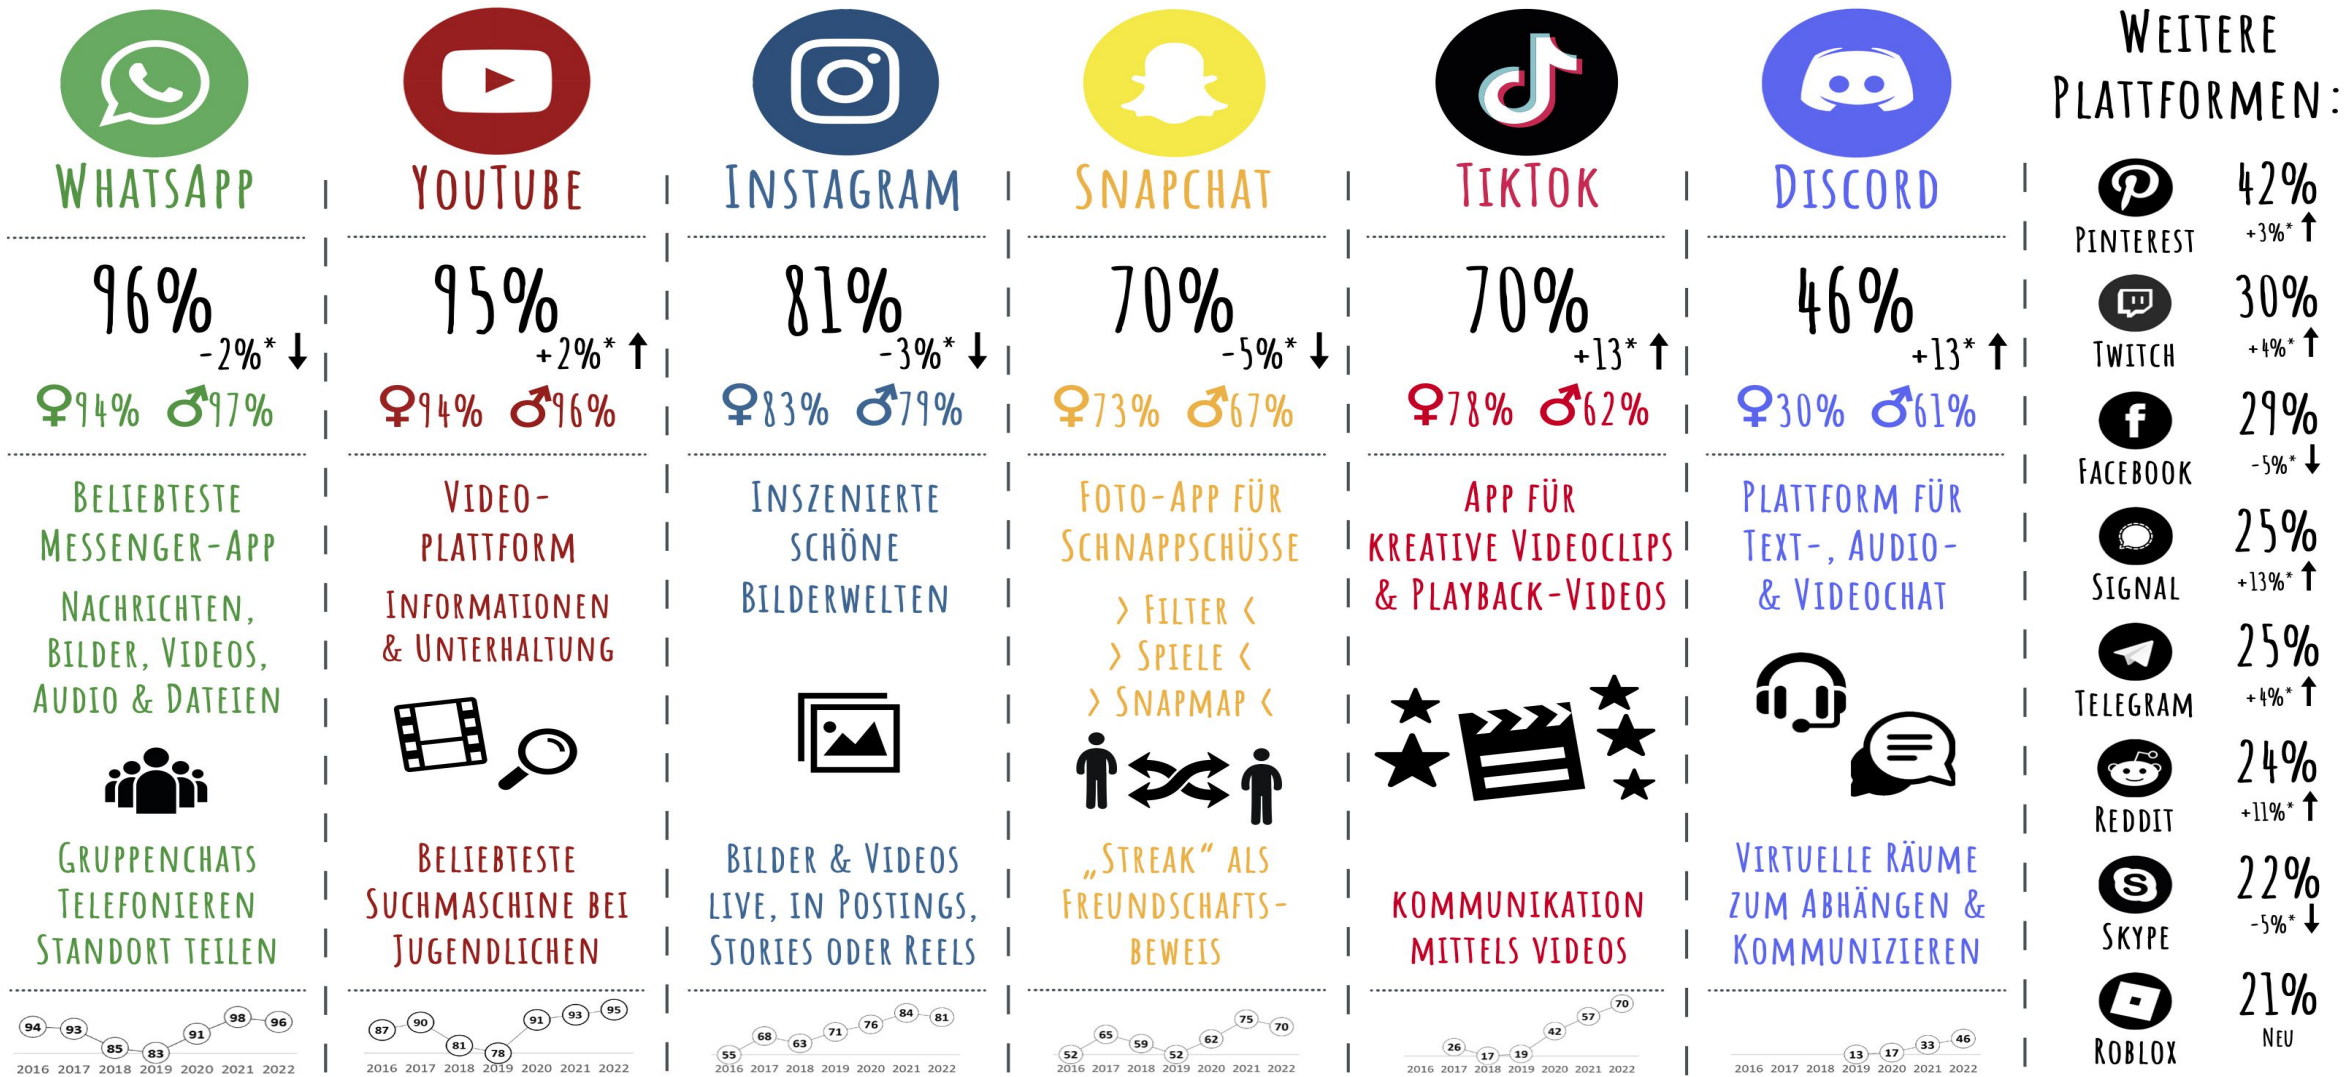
WhatsApp

96%
-2%* ↓

♀94% ♂97%

Beliebteste Messenger-App

Nachrichten, Bilder, Videos, Audio & Dateien

Gruppenchats Telefonieren Standort teilen

94 93 85 83 91 98 96
2016 2017 2018 2019 2020 2021 2022

YouTube

95%
+2%* ↑

♀94% ♂96%

Video-Plattform

Informationen & Unterhaltung

Beliebteste Suchmaschine bei Jugendlichen

87 90 81 78 91 93 95
2016 2017 2018 2019 2020 2021 2022

Instagram

81%
-3%* ↓

♀83% ♂79%

Inszenierte schöne Bilderwelten

Bilder & Videos live, in Postings, Stories oder Reels

55 68 63 71 76 84 81
2016 2017 2018 2019 2020 2021 2022

Snapchat

70%
-5%* ↓

♀73% ♂67%

Foto-App für Schnappschüsse

› Filter ‹
› Spiele ‹
› Snapmap ‹

„Streak" als Freundschafts-beweis

52 65 59 52 62 75 70
2016 2017 2018 2019 2020 2021 2022

TikTok

70%
+13* ↑

♀78% ♂62%

App für kreative Videoclips & Playback-Videos

Kommunikation mittels Videos

26 17 19 42 57 70
2016 2017 2018 2019 2020 2021 2022

Discord

46%
+13* ↑

♀30% ♂61%

Plattform für Text-, Audio- & Videochat

Virtuelle Räume zum Abhängen & Kommunizieren

13 17 33 46
2016 2017 2018 2019 2020 2021 2022

Weitere Plattformen:

Pinterest 42% +3%* ↑
Twitch 30% +4%* ↑
Facebook 29% -5%* ↓
Signal 25% +13%* ↑
Telegram 25% +4%* ↑
Reddit 24% +11%* ↑
Skype 22% -5%* ↓
Roblox 21% Neu